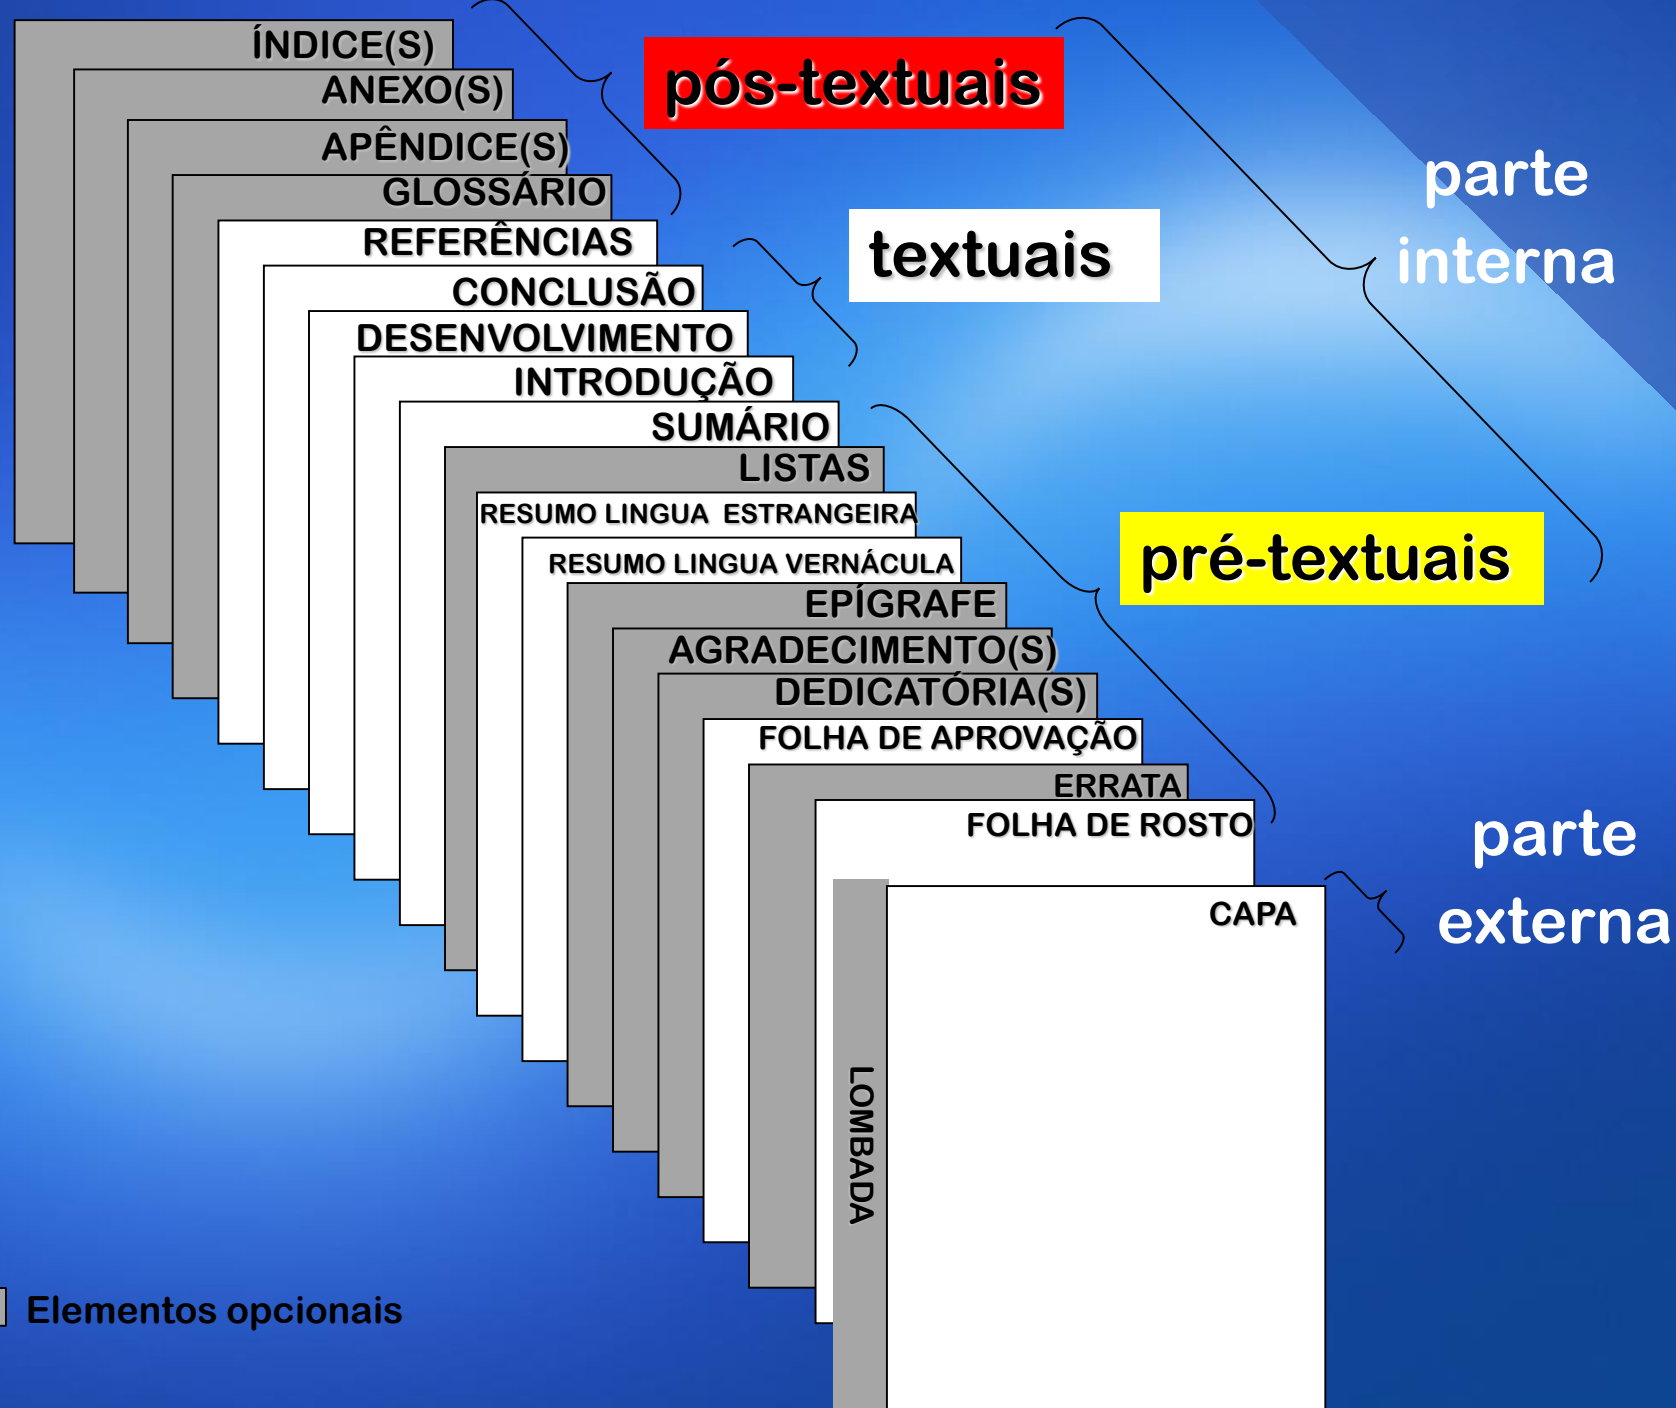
ÍNDICE(S)
ANEXO(S)
APÊNDICE(S)
GLOSSÁRIO
REFERÊNCIAS
CONCLUSÃO
DESENVOLVIMENTO
INTRODUÇÃO
SUMÁRIO
LISTAS
RESUMO LINGUA ESTRANGEIRA
RESUMO LINGUA VERNÁCULA
EPÍGRAFE
AGRADECIMENTO(S)
DEDICATÓRIA(S)
FOLHA DE APROVAÇÃO
ERRATA
FOLHA DE ROSTO
CAPA
LOMBADA

pós-textuais

textuais

pré-textuais

parte interna

parte externa

Elementos opcionais